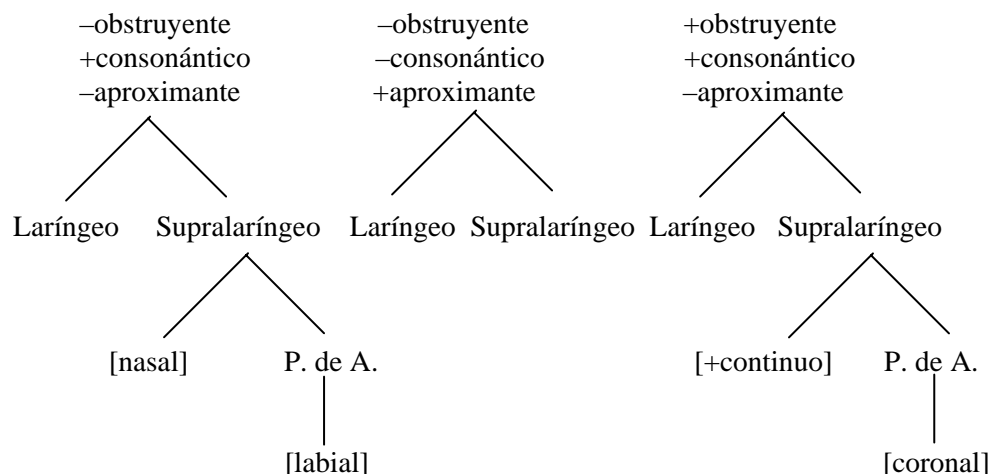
–obstruyente
+consonántico
–aproximante

Laríngeo Supralaríngeo

[nasal] P. de A.

[labial]

–obstruyente
–consonántico
+aproximante

Laríngeo Supralaríngeo

+obstruyente
+consonántico
–aproximante

Laríngeo Supralaríngeo

[+continuo] P. de A.

[coronal]